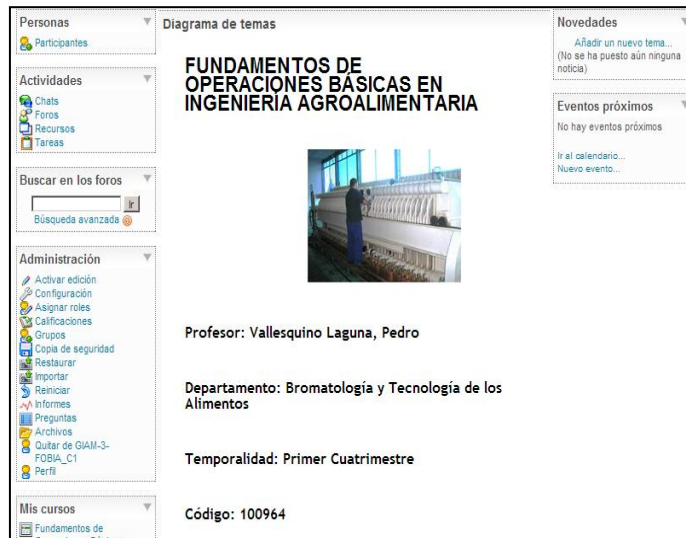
Personas
Participantes

Actividades
Chats
Foros
Recursos
Tareas

Buscar en los foros
Ir
Búsqueda avanzada

Administración
Activar edición
Configuración
Asignar roles
Calificaciones
Grupos
Copia de seguridad
Restaurar
Importar
Reiniciar
Informes
Preguntas
Archivos
Quitar de GIAM-3-FOBIA_C1
Perfil

Mis cursos
Fundamentos de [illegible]

Diagrama de temas

FUNDAMENTOS DE OPERACIONES BÁSICAS EN INGENIERÍA AGROALIMENTARIA

Profesor: Vallesquino Laguna, Pedro

Departamento: Bromatología y Tecnología de los Alimentos

Temporalidad: Primer Cuatrimestre

Código: 100964

Novedades
Añadir un nuevo tema...
(No se ha puesto aún ninguna noticia)

Eventos próximos
No hay eventos próximos

Ir al calendario...
Nuevo evento...